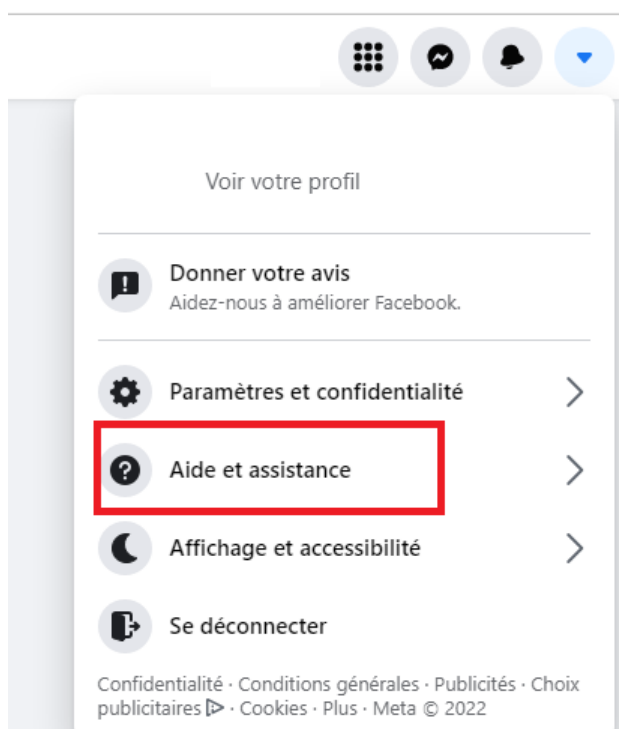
Voir votre profil

Donner votre avis
Aidez-nous à améliorer Facebook.

Paramètres et confidentialité

Aide et assistance

Affichage et accessibilité

Se déconnecter

Confidentialité · Conditions générales · Publicités · Choix publicitaires ▷ · Cookies · Plus · Meta © 2022